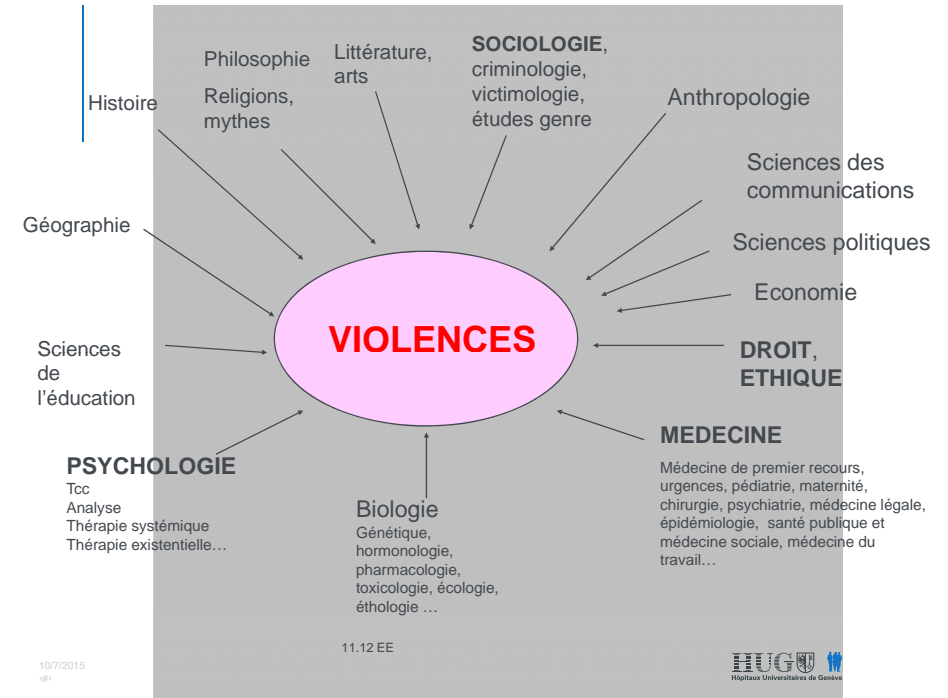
Histoire

Philosophie

Religions, mythes

Littérature, arts

**SOCIOLOGIE**, criminologie, victimologie, études genre

Anthropologie

Sciences des communications

Géographie

Sciences politiques

Economie

VIOLENCES

Sciences de l'éducation

**DROIT**, **ETHIQUE**

**MEDECINE**

Médecine de premier recours, urgences, pédiatrie, maternité, chirurgie, psychiatrie, médecine légale, épidémiologie, santé publique et médecine sociale, médecine du travail…

**PSYCHOLOGIE**
Tcc
Analyse
Thérapie systémique
Thérapie existentielle…

Biologie
Génétique, hormonologie, pharmacologie, toxicologie, écologie, éthologie …

11.12 EE

10/7/2015
‹#›

HUG
Hôpitaux Universitaires de Genève